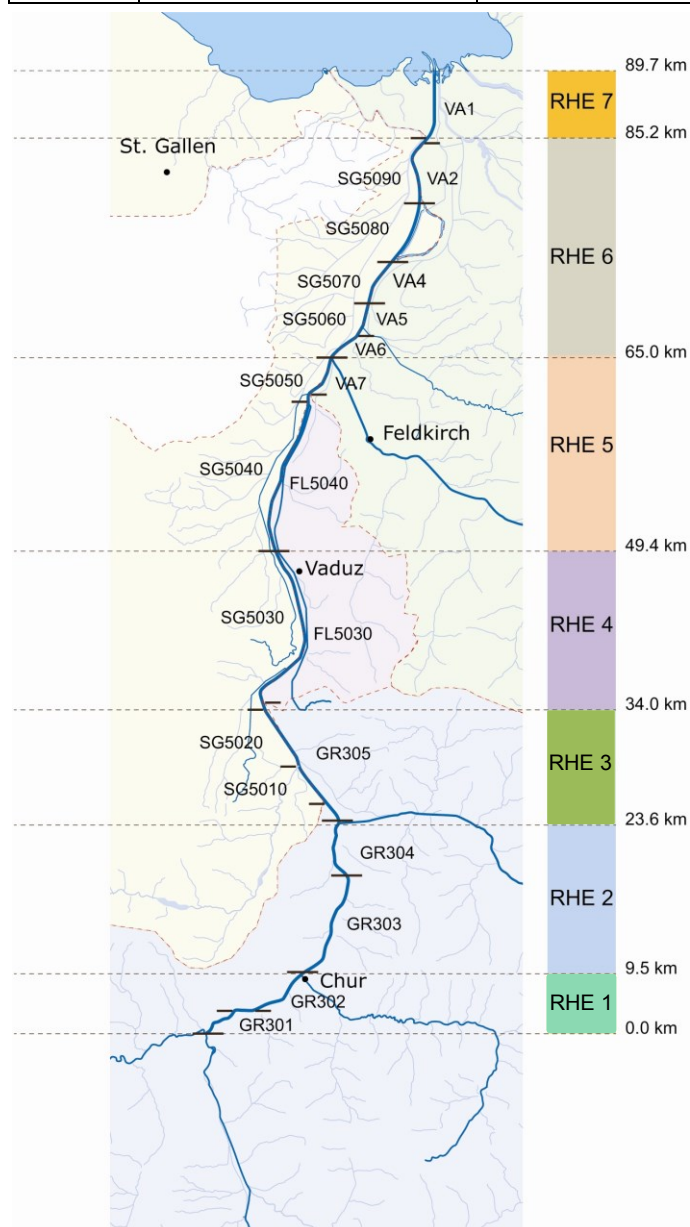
89.7 km
VA1
RHE 7
85.2 km
St. Gallen
SG5090
VA2
SG5080
RHE 6
SG5070
VA4
SG5060
VA5
VA6
65.0 km
SG5050
VA7
Feldkirch
RHE 5
SG5040
FL5040
49.4 km
Vaduz
SG5030
FL5030
RHE 4
34.0 km
SG5020
GR305
RHE 3
SG5010
23.6 km
GR304
RHE 2
GR303
9.5 km
Chur
GR302
RHE 1
GR301
0.0 km